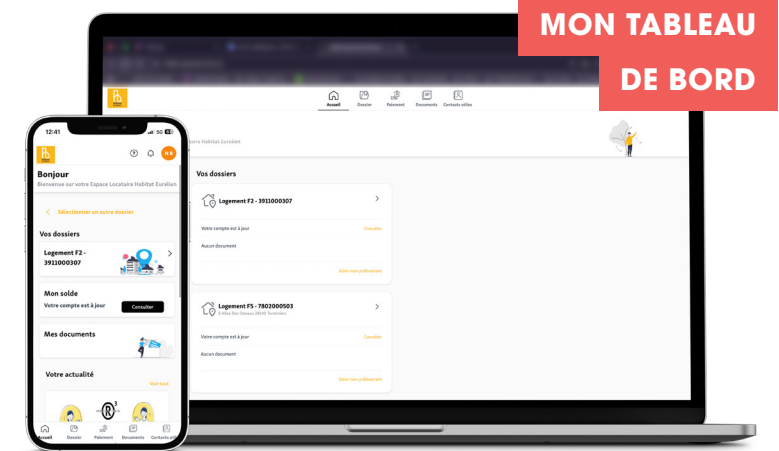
MON TABLEAU
DE BORD

Accueil
Dossier
Paiement
Documents
Contacts utiles

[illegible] Habitat Eurelien

Vos dossiers

Logement F2 - 3911000307
Votre compte est à jour
Consulter
Aucun document
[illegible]

Logement F5 - 7802000503
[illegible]
Votre compte est à jour
Consulter
Aucun document
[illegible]

12:41
5G
N B
Bonjour
Bienvenue sur votre Espace Locataire Habitat Eurelien
Sélectionner un autre dossier
Vos dossiers
Logement F2 - 3911000307
Mon solde
Votre compte est à jour
Consulter
Mes documents
Votre actualité
Voir tout
Accueil
Dossier
Paiement
Documents
Contacts utiles